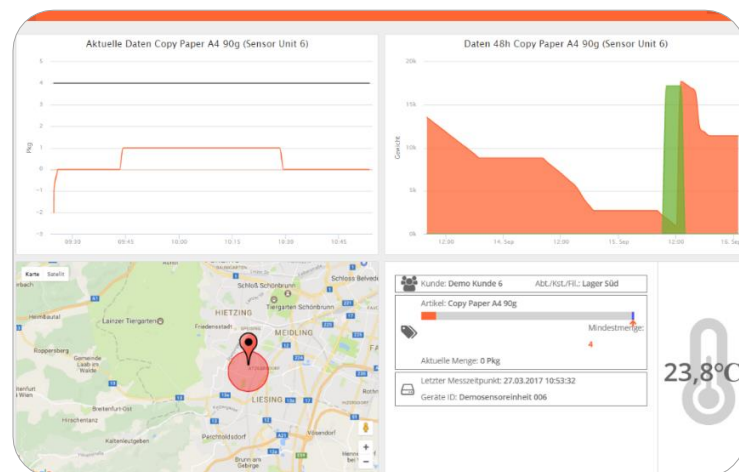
Aktuelle Daten Copy Paper A4 90g (Sensor Unit 6)

5
4
3
2
1
0
-1
-2
-3

Pkg

09:30
09:45
10:00
10:15
10:30
10:45

Daten 48h Copy Paper A4 90g (Sensor Unit 6)

20k
15k
10k
5k
0k

Gewicht

12:00
14. Sep
12:00
15. Sep
12:00
16. Sep

Karte Satellit

Schloss Belvedere
Schloß Schönbrunn
HIETZING
Tiergarten Schönbrunn
Lainzer Tiergarten
Friedensstadt
MEIDLING
Hainbach
Roppersberg
Gemeinde Laab im Walde
LIESING
Breitenfurt-Ost
Perchtoldsdorf
Kaltenleutgeben
Hirschstetten
Vösendorf
Brunn am Gebirge

Kunde: Demo Kunde 6
Abt./Kst./Fil.: Lager Süd

Artikel: Copy Paper A4 90g
Mindestmenge:
4
Aktuelle Menge: 0 Pkg

Letzter Messzeitpunkt: 27.03.2017 10:53:32
Geräte ID: Demosensoreinheit 006

23,8°C